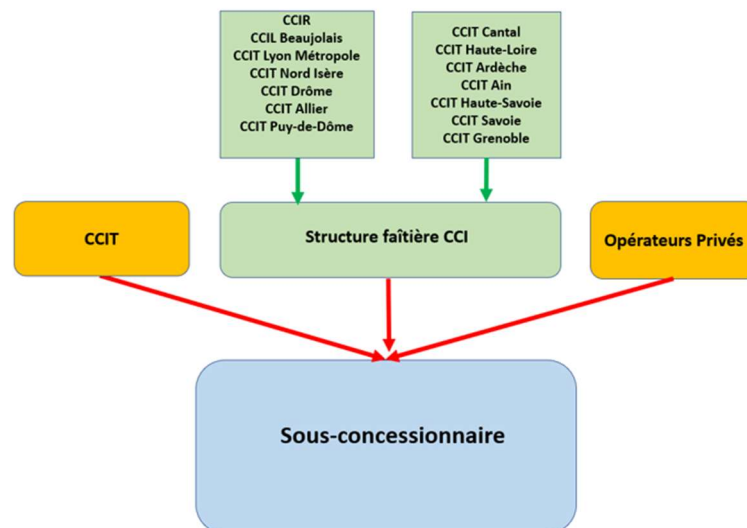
CCIR
CCIL Beaujolais
CCIT Lyon Métropole
CCIT Nord Isère
CCIT Drôme
CCIT Allier
CCIT Puy-de-Dôme

CCIT Cantal
CCIT Haute-Loire
CCIT Ardèche
CCIT Ain
CCIT Haute-Savoie
CCIT Savoie
CCIT Grenoble

CCIT

Structure faîtière CCI

Opérateurs Privés

Sous-concessionnaire